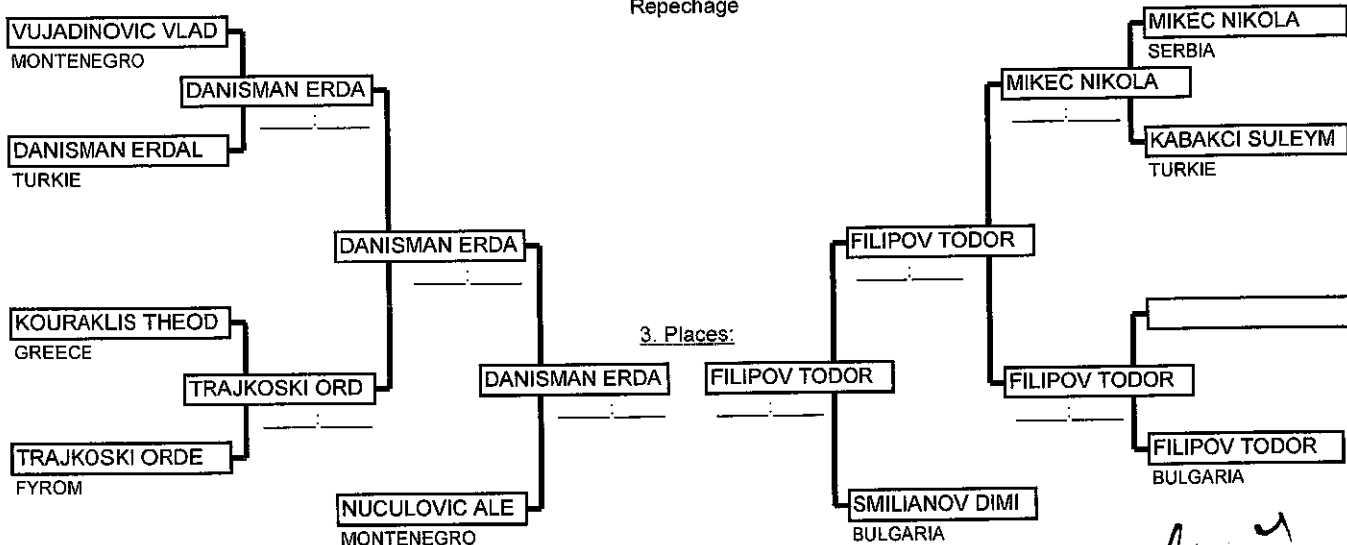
Repechage

VUJADINOVIC VLAD
MONTENEGRO

DANISMAN ERDA
___:___

DANISMAN ERDAL
TURKIE

DANISMAN ERDA
___:___

KOURAKLIS THEOD
GREECE

TRAJKOSKI ORD
___:___

TRAJKOSKI ORDE
FYROM

DANISMAN ERDA
___:___

NUCULOVIC ALE
MONTENEGRO

3. Places:

FILIPOV TODOR
___:___

MIKEC NIKOLA
SERBIA

MIKEC NIKOLA
___:___

KABAKCI SULEYM
TURKIE

FILIPOV TODOR
___:___

FILIPOV TODOR
___:___

FILIPOV TODOR
BULGARIA

SMILIANOV DIMI
BULGARIA